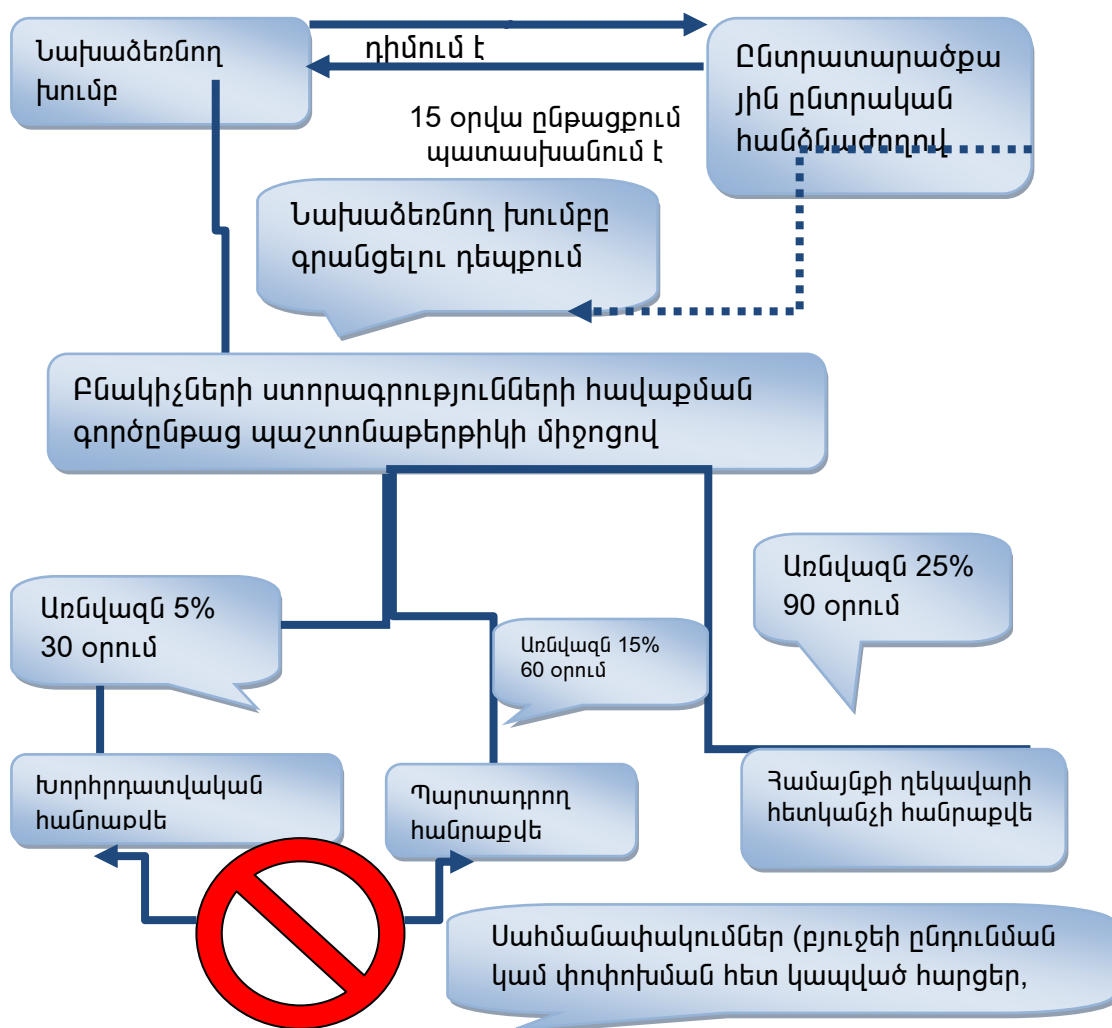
Նախաձեռնող խումբ

դիմում է

Ընտրատարածքային ընտրական հանձնաժողով

15 օրվա ընթացքում պատասխանում է

Նախաձեռնող խումբը գրանցելու դեպքում

Բնակիչների ստորագրությունների հավաքման գործընթաց պաշտոնաթերթիկի միջոցով

Առնվազն 25% 90 օրում

Առնվազն 5% 30 օրում

Առնվազն 15% 60 օրում

Խորհրդատվական հանրաքվե

Պարտադրող հանրաքվե

Համայնքի ղեկավարի հետկանչի հանրաքվե

Սահմանափակումներ (բյուջեի ընդունման կամ փոփոխման հետ կապված հարցեր,